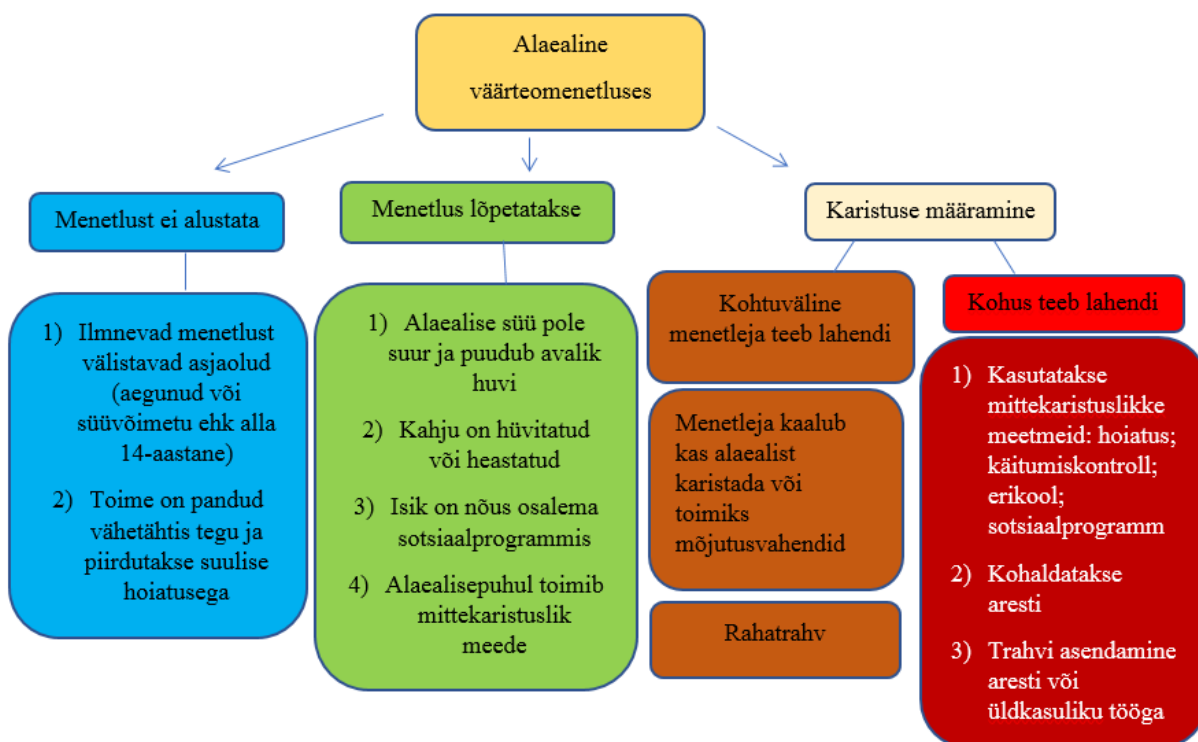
Alaealine väärteomenetluses

Menetlust ei alustata

1) Ilmnevad menetlust välistavad asjaolud (aegunud või süüvõimetu ehk alla 14-aastane)

2) Toime on pandud vähetähtis tegu ja piirdutakse suulise hoiatusega

Menetlus lõpetatakse

1) Alaealise süü pole suur ja puudub avalik huvi

2) Kahju on hüvitatud või heastatud

3) Isik on nõus osalema sotsiaalprogrammis

4) Alaealisepuhul toimib mittekaristuslik meede

Karistuse määramine

Kohtuväline menetleja teeb lahendi

Menetleja kaalub kas alaealist karistada või toimiks mõjutusvahendid

Rahatrahv

Kohus teeb lahendi

1) Kasutatakse mittekaristuslikke meetmeid: hoiatus; käitumiskontroll; erikool; sotsiaalprogramm

2) Kohaldatakse aresti

3) Trahvi asendamine aresti või üldkasuliku tööga